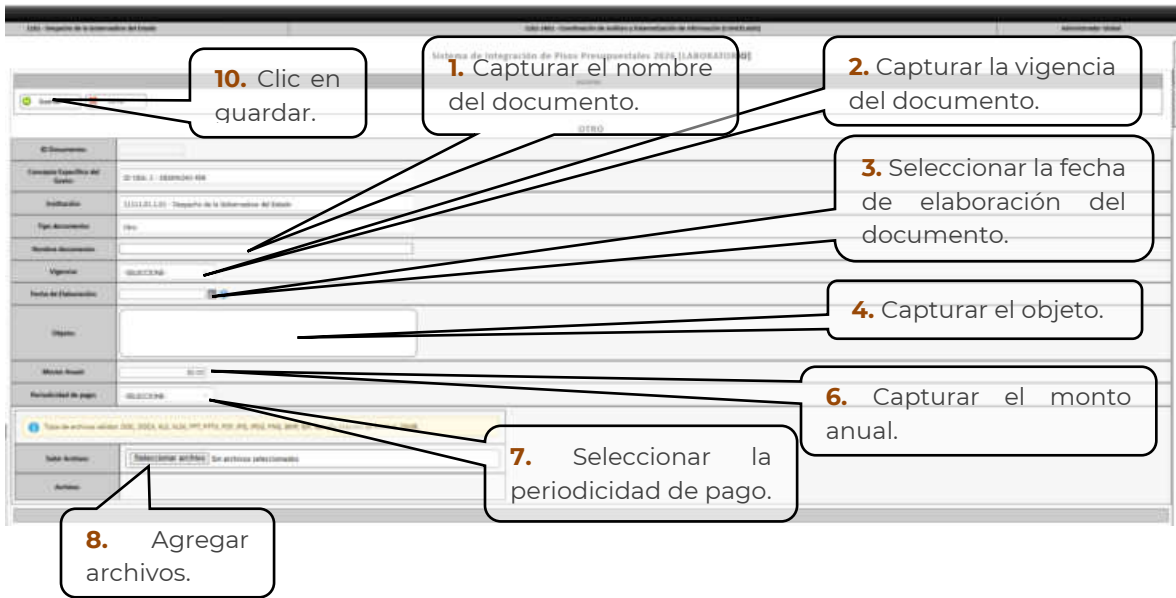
1161 - Despacho de la Gobernadora del Estado

Sistema de Integración de Pisos Presupuestales 2026 [ELABORACIÓN]

10. Clic en guardar.

1. Capturar el nombre del documento.

2. Capturar la vigencia del documento.

OTRO

ID Documento:

Concepto Específico del Gasto:

Institución:

Tipo documento: Otro

Nombre documento:

Vigencia: SELECCIONE

Fecha de Elaboración:

3. Seleccionar la fecha de elaboración del documento.

Objeto:

4. Capturar el objeto.

Monto Anual:

Periodicidad de pago: SELECCIONE

6. Capturar el monto anual.

Subir Archivo: Seleccionar archivo Sin archivos seleccionados

Archivo:

7. Seleccionar la periodicidad de pago.

8. Agregar archivos.